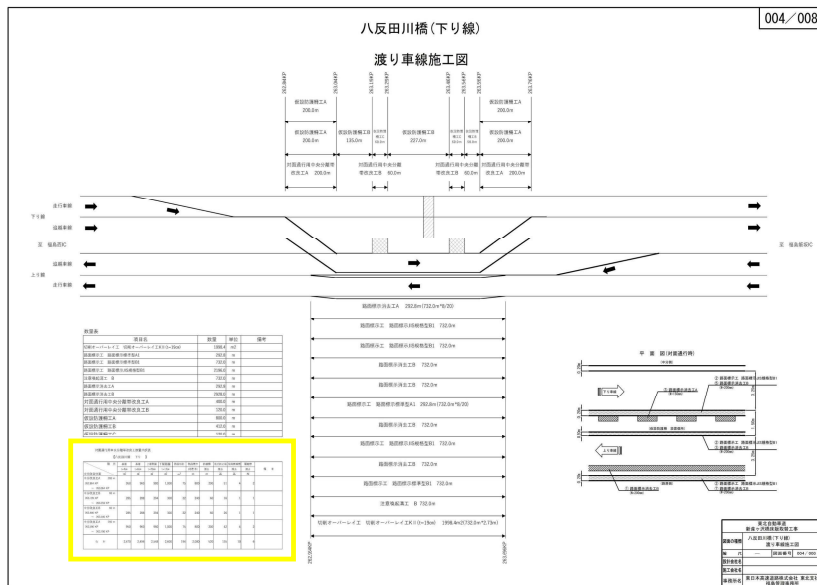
004／008

八反田川橋（下り線）

渡り車線施工図

262.86KP
263.06KP
263.11KP
263.25KP
263.46KP
263.53KP
263.76KP

仮設防護柵工A 206.0m
仮設防護柵工A 206.0m
仮設防護柵工B 135.0m
仮設防護柵工C
仮設防護柵工A 327.0m
仮設防護柵工C
仮設防護柵工C
仮設防護柵工A 200.0m
仮設防護柵工A 200.0m

対面通行帯中央分離帯 改良工A 206.0m
対面通行帯中央分離帯 改良工B 60.0m
対面通行帯中央分離帯 改良工B 60.0m
対面通行帯中央分離帯 改良工A 280.0m

走行車線
下り線
追越車線
至 福島西IC
追越車線
上り線
走行車線
至 福島飯坂IC

路面標示消去工A 292.8m（732.0m*8/20）
路面標示工 路面標示(B)破線型B1 732.0m
路面標示工 路面標示(B)破線型B1 732.0m
路面標示消去工B 732.0m
路面標示消去工B 732.0m
路面標示工 路面標示(B)破線型A1 292.8m（732.0m*8/20）
路面標示工 路面標示(B)破線型B1 732.0m
路面標示消去工B 732.0m
路面標示工 路面標示(B)破線型B1 732.0m
注意喚起溝工 B 732.0m
切削オーバーレイ工 切削オーバーレイ工K（t=10mm） 1998.4m2（732.0m*2.73m）

262.86KP
263.59KP

数量表

| 項目名 | 数量 | 単位 | 備考 |
|---|---|---|---|
| 切削オーバーレイ工 切削オーバーレイ工K（t=10mm） | 1998.40 | m2 | |
| 路面標示工 路面標示(破線型)A1 | 292.80 | m | |
| 路面標示工 路面標示(破線型)B1 | 732.00 | m | |
| 路面標示工 路面標示(破線型)B1 | 1098.00 | m | |
| 注意喚起溝工 B | 732.00 | m | |
| 路面標示消去工A | 292.80 | m | |
| 路面標示消去工B | 1509.00 | m | |
| 対面通行帯中央分離帯改良工A | 486.00 | m | |
| 対面通行帯中央分離帯改良工B | 120.00 | m | |
| 仮設防護柵工A | 939.00 | m | |
| 仮設防護柵工B | 410.00 | m | |
| 仮設防護柵工C | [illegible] | m | |

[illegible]

平 面 図（対面通行時）

下り線
上り線

東北自動車道
新潟ヶ沢橋床版取替工事
八反田川橋（下り線）
渡り車線施工図
図面番号 004／008
東日本高速道路株式会社 東北支社
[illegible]